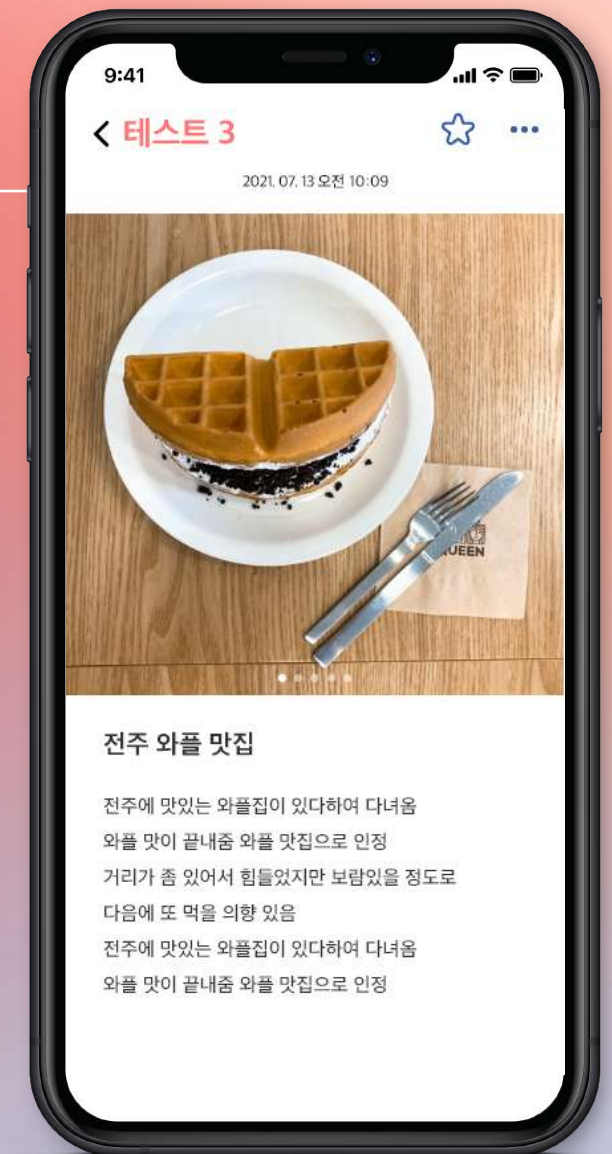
9:41

테스트 3

2021. 07. 13 오전 10:09

UEEN

전주 와플 맛집

전주에 맛있는 와플집이 있다하여 다녀옴
와플 맛이 끝내줌 와플 맛집으로 인정
거리가 좀 있어서 힘들었지만 보람있을 정도로
다음에 또 먹을 의향 있음
전주에 맛있는 와플집이 있다하여 다녀옴
와플 맛이 끝내줌 와플 맛집으로 인정